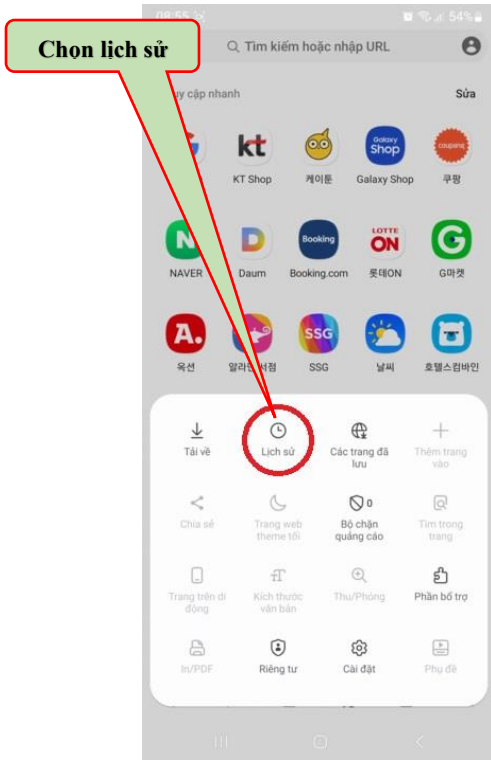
Chọn lịch sử

08:55 54%

Tìm kiếm hoặc nhập URL

y cập nhanh Sửa

kt
KT Shop

케이툰

Galaxy Shop
Galaxy Shop

coupang
쿠팡

NAVER

Daum

Booking
Booking.com

LOTTE ON
롯데ON

G마켓

옥션

알라딘 서점

SSG
SSG

날씨

호텔스컴바인

Tải về

Lịch sử

Các trang đã lưu

Thêm trang vào

Chia sẻ

Trang web theme tối

0
Bộ chặn quảng cáo

Tìm trong trang

Trang trên di động

Kích thước văn bản

Thu/Phóng

Phần bổ trợ

In/PDF

Riêng tư

Cài đặt

Phụ đề